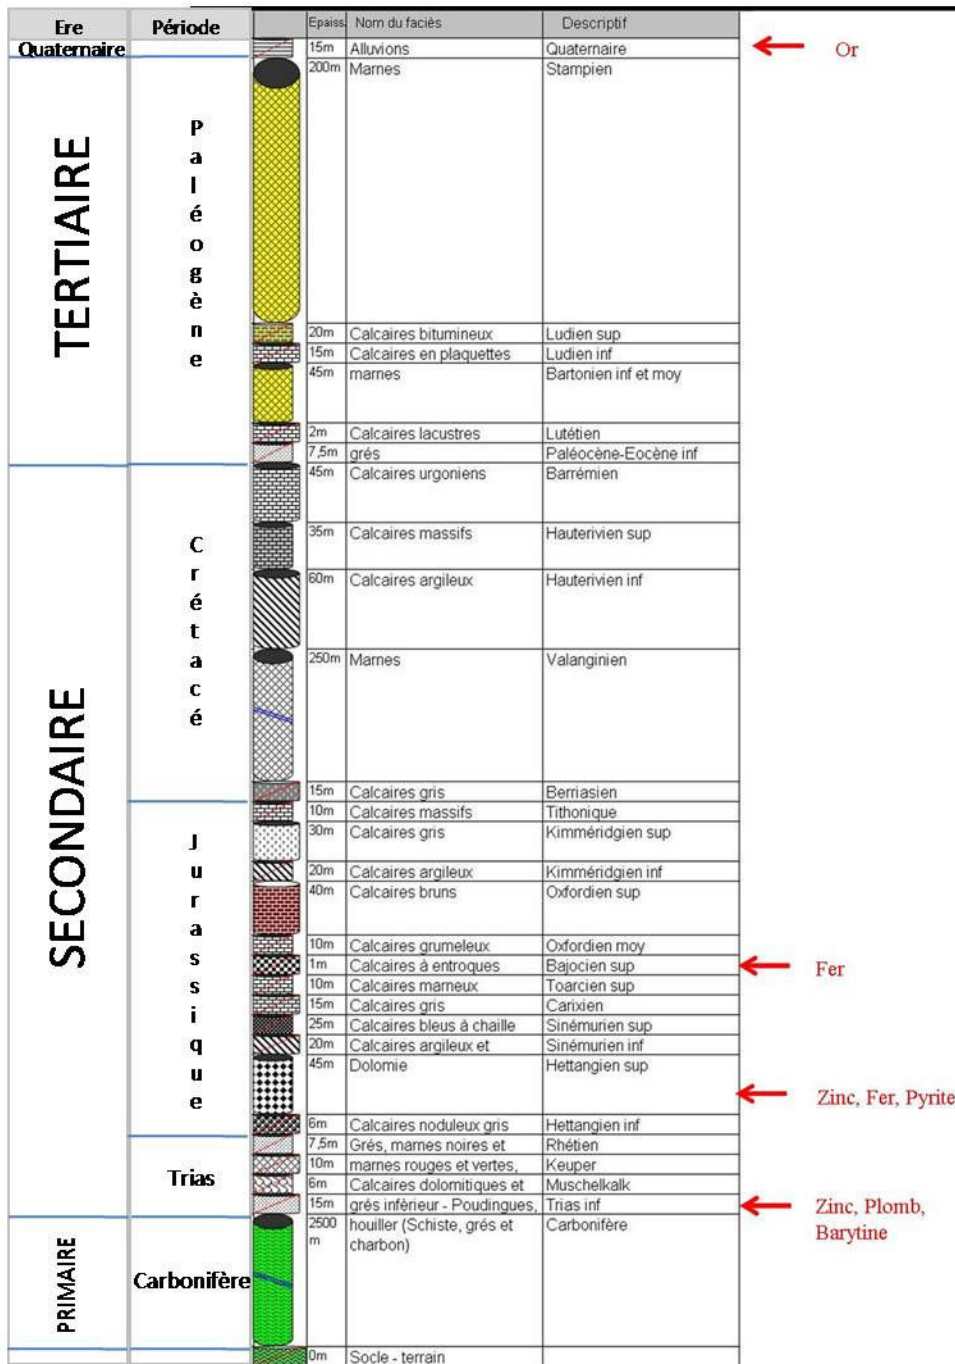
| Ere | Période | Epaiss | Nom du faciès | Descriptif |
|---|---|---|---|---|
| Quaternaire | | 15m | Alluvions | Quaternaire |
| TERTIAIRE | Paléogène | 200m | Marnes | Stampien |
| | | 20m | Calcaires bitumineux | Ludien sup |
| | | 15m | Calcaires en plaquettes | Ludien inf |
| | | 45m | marnes | Bartonien inf et moy |
| | | 2m | Calcaires lacustres | Lutétien |
| | | 7,5m | grés | Paléocène-Eocène inf |
| SECONDAIRE | Crétacé | 45m | Calcaires urgoniens | Barrémien |
| | | 35m | Calcaires massifs | Hauterivien sup |
| | | 60m | Calcaires argileux | Hauterivien inf |
| | | 250m | Marnes | Valanginien |
| | | 15m | Calcaires gris | Berriasien |
| | Jurassique | 10m | Calcaires massifs | Tithonique |
| | | 30m | Calcaires gris | Kimméridgien sup |
| | | 20m | Calcaires argileux | Kimméridgien inf |
| | | 40m | Calcaires bruns | Oxfordien sup |
| | | 10m | Calcaires grumeleux | Oxfordien moy |
| | | 1m | Calcaires à entroques | Bajocien sup |
| | | 10m | Calcaires marneux | Toarcien sup |
| | | 15m | Calcaires gris | Carixien |
| | | 25m | Calcaires bleus à chaille | Sinémurien sup |
| | | 20m | Calcaires argileux et | Sinémurien inf |
| | | 45m | Dolomie | Hettangien sup |
| | | 6m | Calcaires noduleux gris | Hettangien inf |
| | Trias | 7,5m | Grés, marnes noires et | Rhétien |
| | | 10m | marnes rouges et vertes, | Keuper |
| | | 6m | Calcaires dolomitiques et | Muschelkalk |
| | | 15m | grés inférieur - Poudingues, | Trias inf |
| PRIMAIRE | Carbonifère | 2500 m | houiller (Schiste, grés et charbon) | Carbonifère |
| | | 0m | Socle - terrain | |

Or

Fer

Zinc, Fer, Pyrite

Zinc, Plomb, Barytine